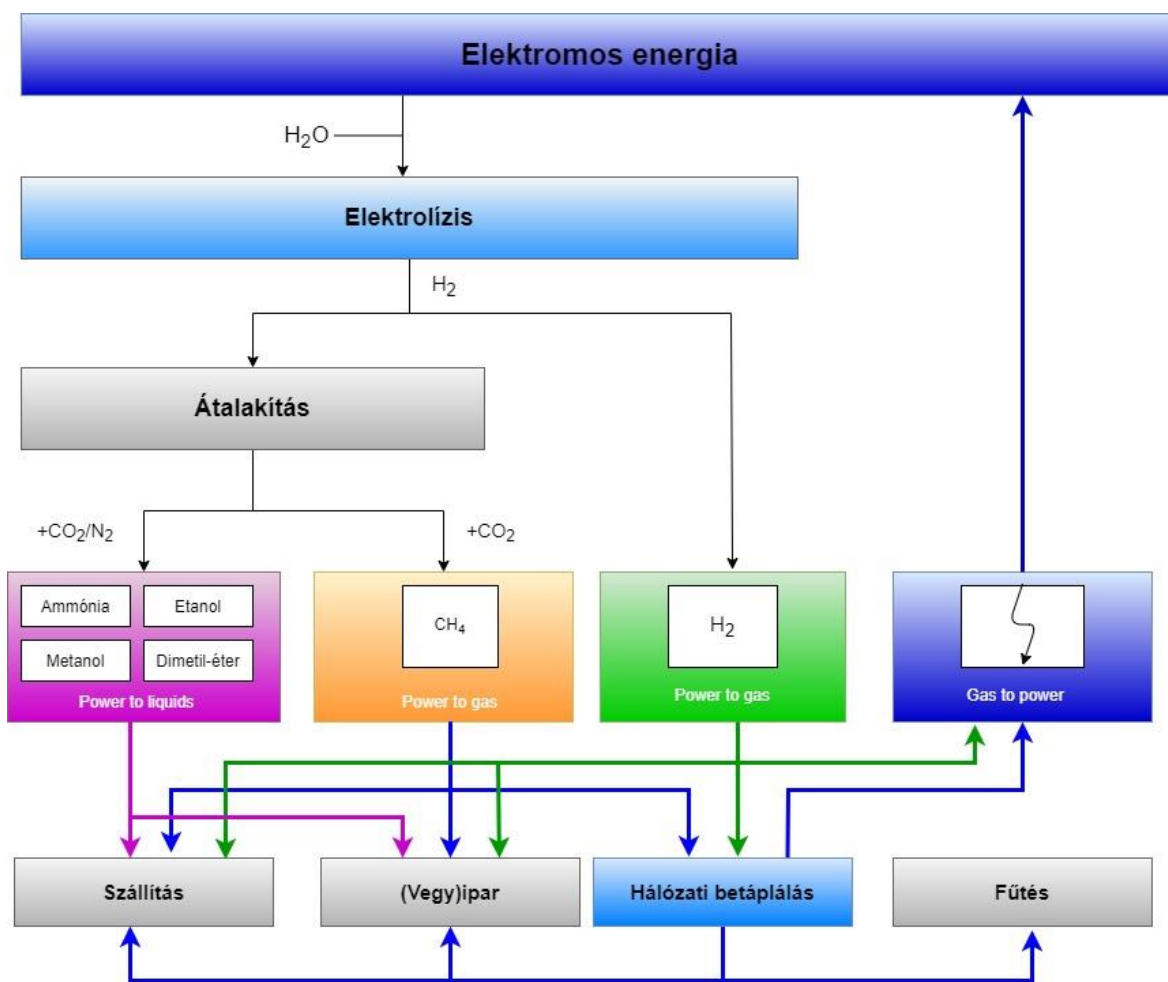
Elektromos energia

$H_2O$

Elektrolízis

$H_2$

Átalakítás

$+CO_2/N_2$

$+CO_2$

Ammónia

Etanol

Metanol

Dimetil-éter

Power to liquids

$CH_4$

Power to gas

$H_2$

Power to gas

Gas to power

Szállítás

(Vegy)ipar

Hálózati betáplálás

Fűtés